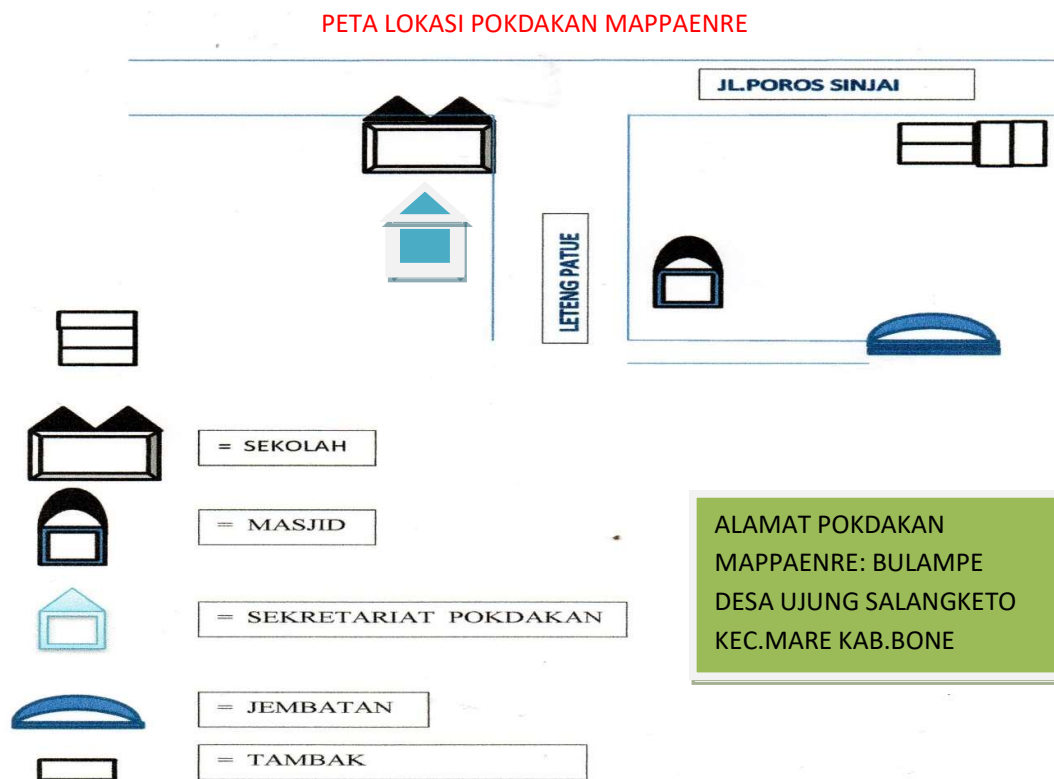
PETA LOKASI POKDAKAN MAPPAENRE

JL.POROS SINJAI

LETENG PATUE

= SEKOLAH

= MASJID

= SEKRETARIAT POKDAKAN

= JEMBATAN

= TAMBAK

ALAMAT POKDAKAN MAPPAENRE: BULAMPE DESA UJUNG SALANGKETO KEC.MARE KAB.BONE